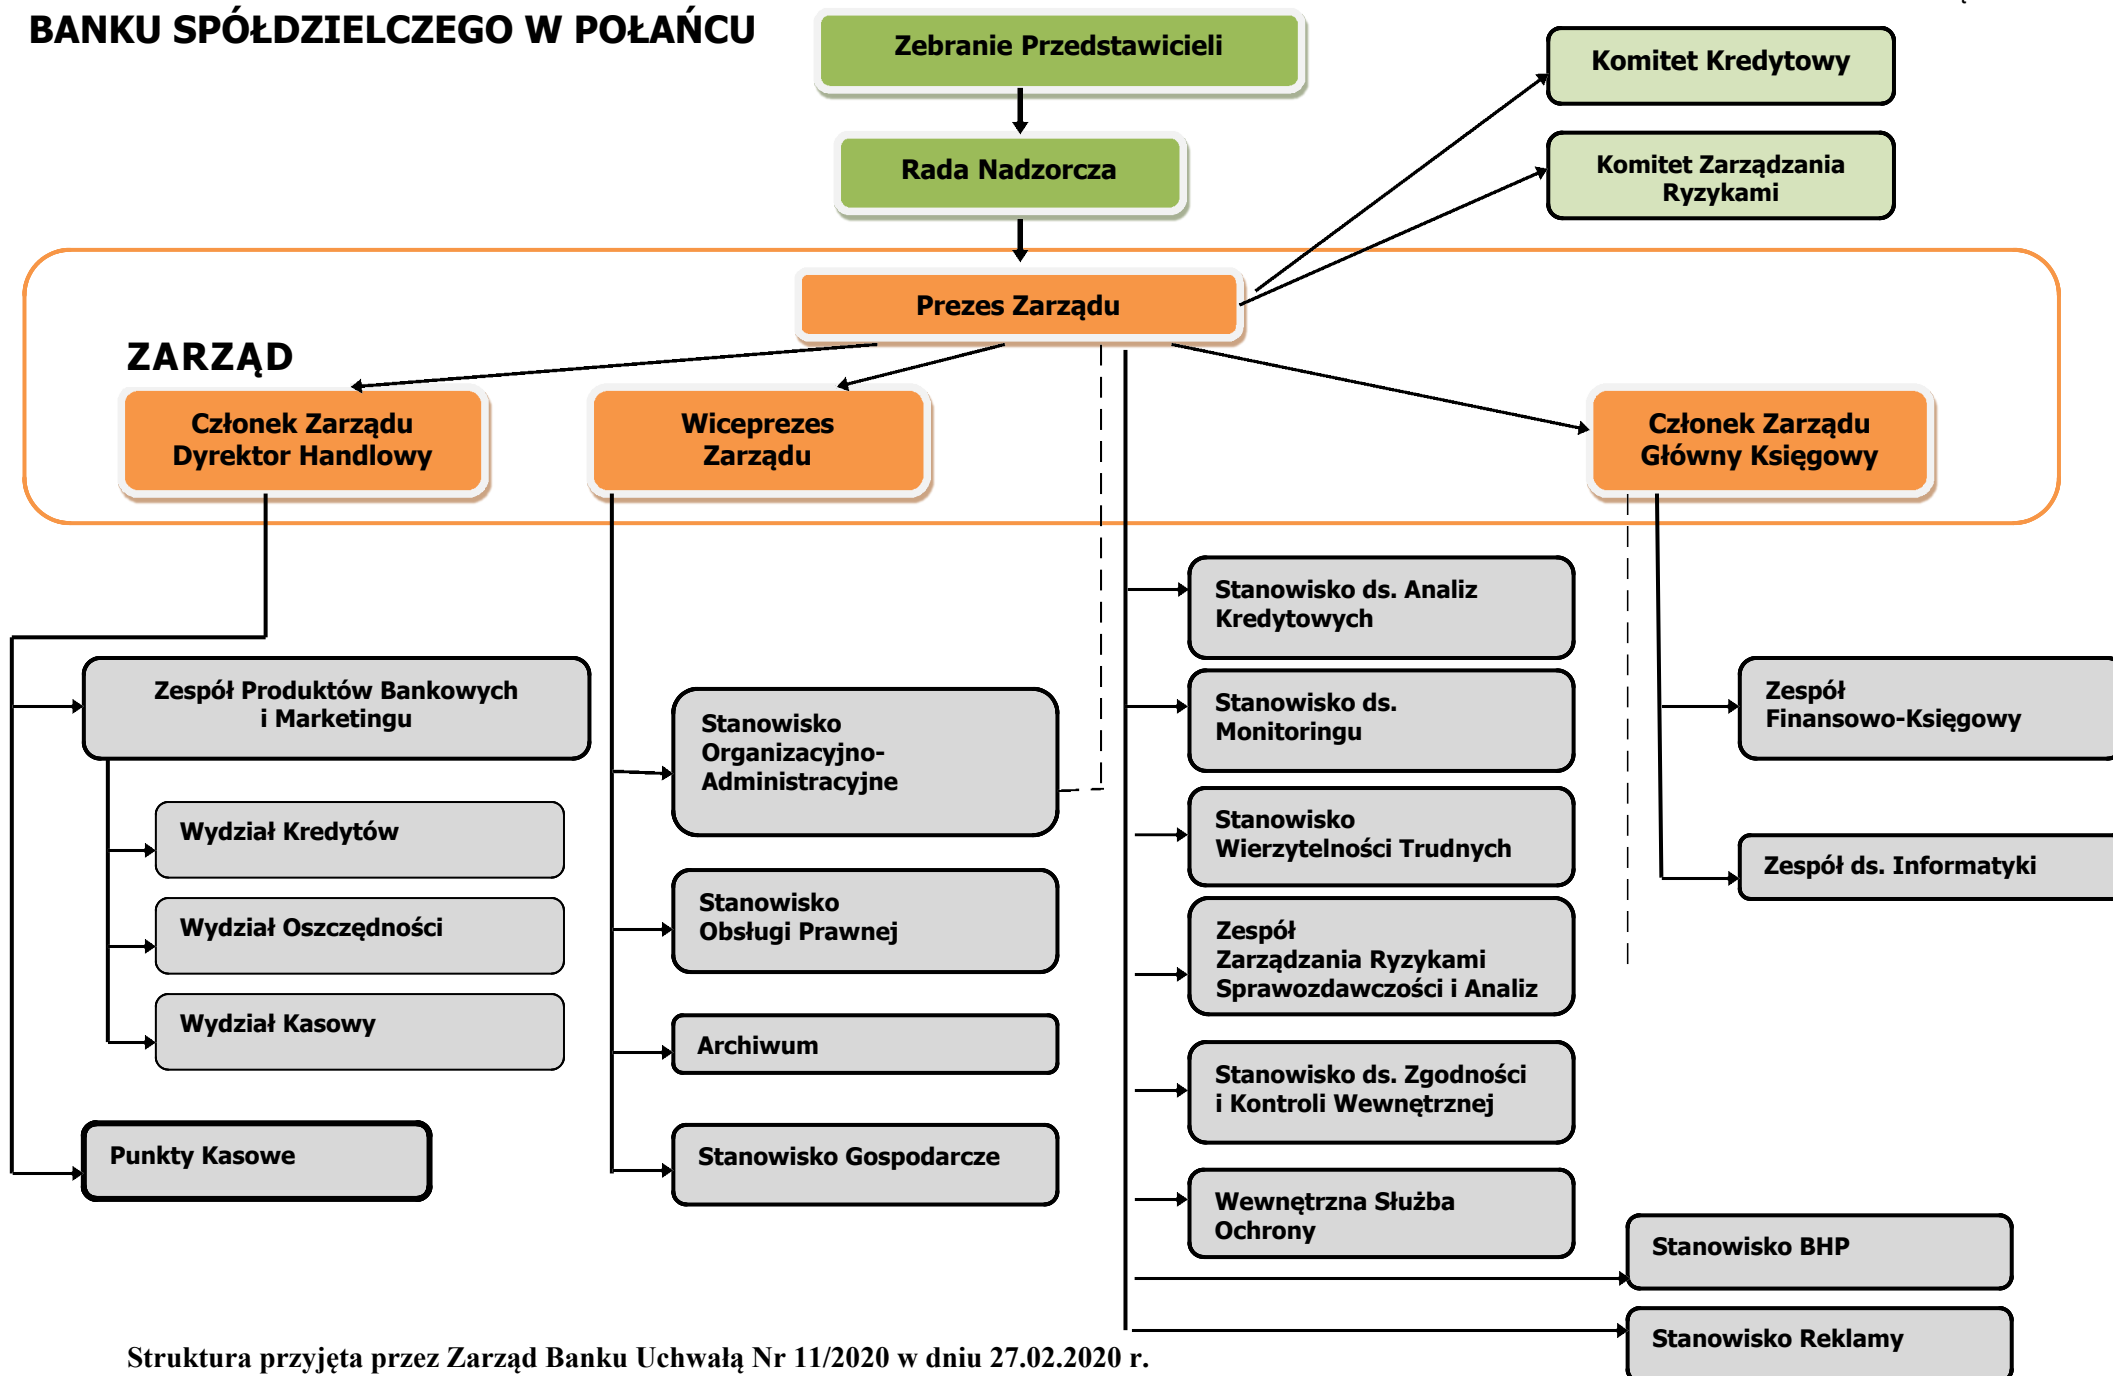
BANKU SPÓŁDZIELCZEGO W POŁAŃCU

Zebranie Przedstawicieli

Rada Nadzorcza

Komitet Kredytowy

Komitet Zarządzania Ryzykami

Prezes Zarządu

ZARZĄD

Członek Zarządu Dyrektor Handlowy

Wiceprezes Zarządu

Członek Zarządu Główny Księgowy

Zespół Produktów Bankowych i Marketingu

Wydział Kredytów

Wydział Oszczędności

Wydział Kasowy

Punkty Kasowe

Stanowisko Organizacyjno-Administracyjne

Stanowisko Obsługi Prawnej

Archiwum

Stanowisko Gospodarcze

Stanowisko ds. Analiz Kredytowych

Stanowisko ds. Monitoringu

Stanowisko Wierzytelności Trudnych

Zespół Zarządzania Ryzykami Sprawozdawczości i Analiz

Stanowisko ds. Zgodności i Kontroli Wewnętrznej

Wewnętrzna Służba Ochrony

Zespół Finansowo-Księgowy

Zespół ds. Informatyki

Stanowisko BHP

Stanowisko Reklamy

Struktura przyjęta przez Zarząd Banku Uchwałą Nr 11/2020 w dniu 27.02.2020 r.